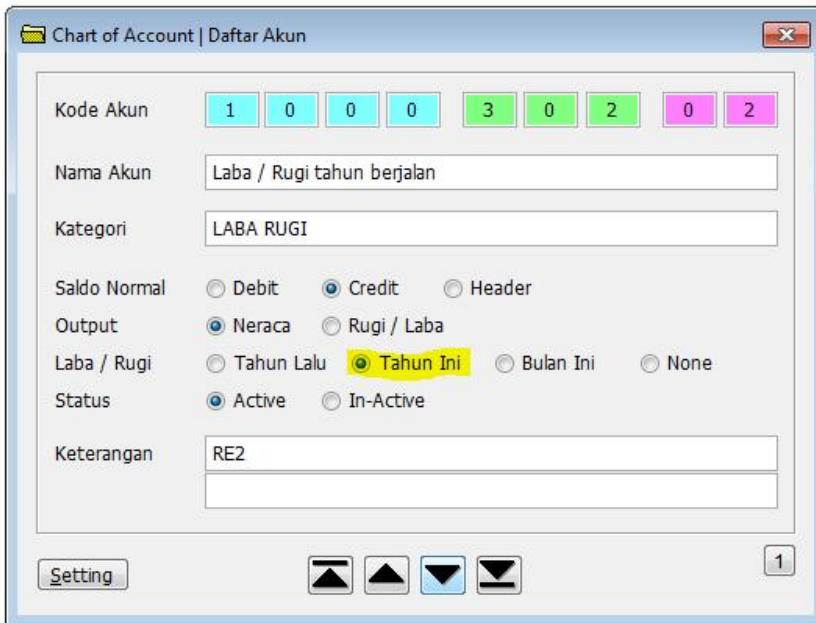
Chart of Account | Daftar Akun

Kode Akun 1 0 0 0 3 0 2 0 2

Nama Akun Laba / Rugi tahun berjalan

Kategori LABA RUGI

Saldo Normal Debit Credit Header

Output Neraca Rugi / Laba

Laba / Rugi Tahun Lalu Tahun Ini Bulan Ini None

Status Active In-Active

Keterangan RE2

Setting

1